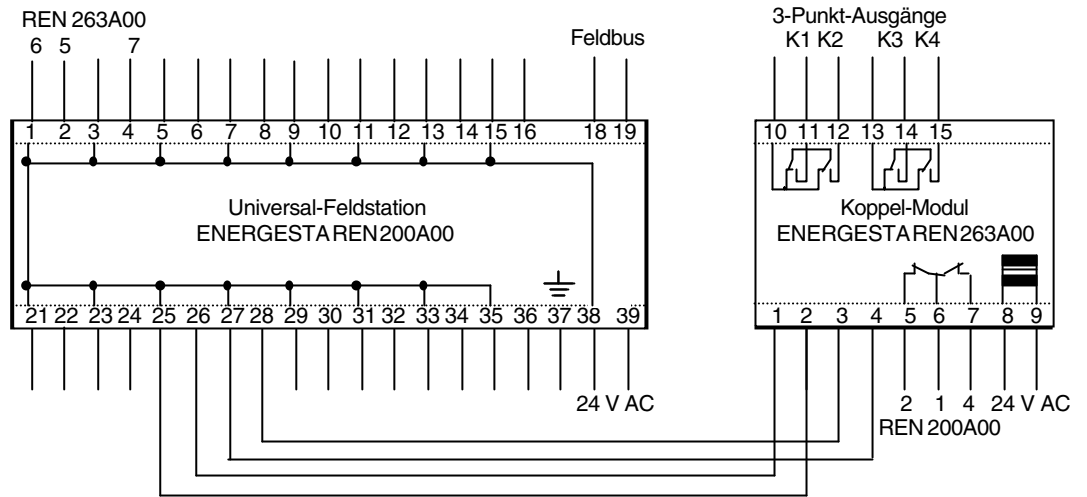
REN 263A00
6 5 7

Feldbus

1 2 3 4 5 6 7 8 9 10 11 12 13 14 15 16 18 19

Universal-Feldstation
ENERGESTA REN 200A00

21 22 23 24 25 26 27 28 29 30 31 32 33 34 35 36 37 38 39

24 V AC

3-Punkt-Ausgänge
K1 K2 K3 K4

10 11 12 13 14 15

Koppel-Modul
ENERGESTA REN 263A00

1 2 3 4 5 6 7 8 9

2 1 4 24 V AC
REN 200A00